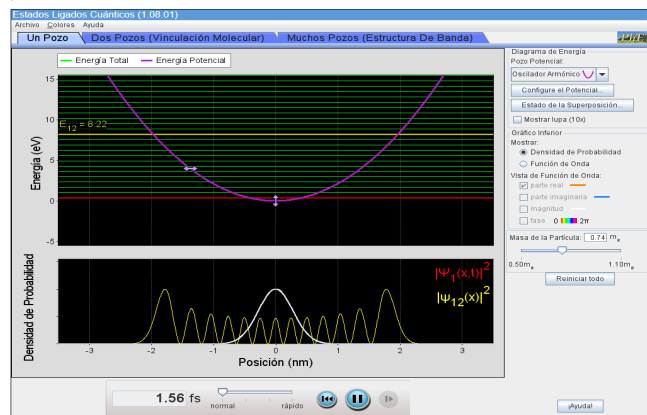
Estados Ligados Cuánticos (1.08.01)
Archivo Colores Ayuda
Un Pozo | Dos Pozos (Vinculación Molecular) | Muchos Pozos (Estructura De Banda)
PhET

Energía Total
Energía Potencial

$E_{12}$ = 8.22

Energía (eV)
15
10
5
0
-5

Densidad de Probabilidad
$|\Psi_1(x,t)|^2$
$|\Psi_{12}(x)|^2$

-3 -2 -1 0 1 2 3
Posición (nm)

Diagrama de Energía
Pozo Potencial:
Oscilador Armónico
Configure el Potencial...
Estado de la Superposición...
Mostrar lupa (10x)

Gráfico Inferior
Mostrar:
Densidad de Probabilidad
Función de Onda
Vista de Función de Onda:
parte real
parte imaginaria
magnitud
fase 0 2π

Masa de la Partícula: 0.74 $m_e$
0.50$m_e$ 1.10$m_e$
Reiniciar todo

1.56 fs
normal rápido

¡Ayuda!